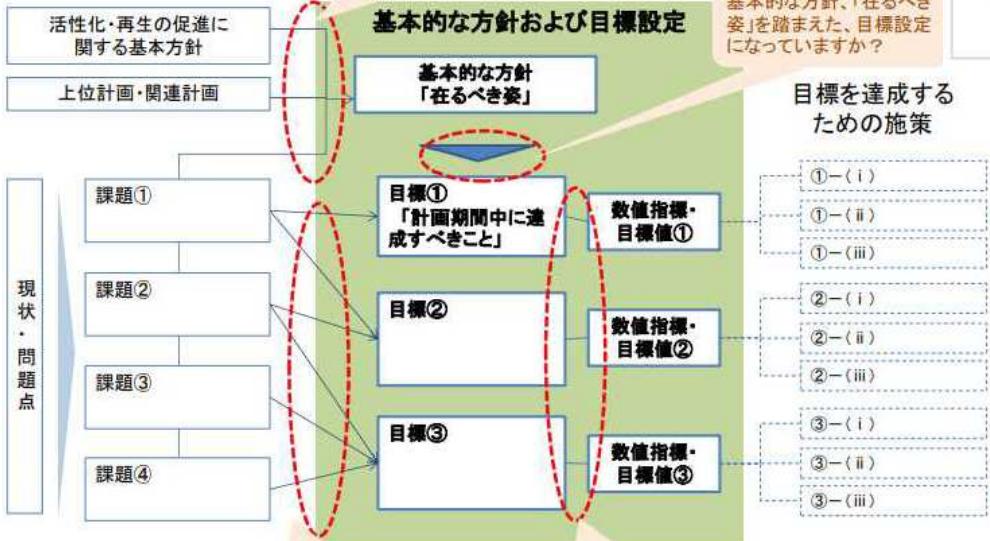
活性化・再生の促進に関する基本方針

上位計画・関連計画

基本的な方針および目標設定

基本的な方針、「在るべき姿」を踏まえた、目標設定になっていますか？

基本的な方針
「在るべき姿」

目標を達成するための施策

現状・問題点

課題①

課題②

課題③

課題④

目標①
「計画期間中に達成すべきこと」

目標②

目標③

数値指標・目標値①

数値指標・目標値②

数値指標・目標値③

①－（ⅰ）

①－（ⅱ）

①－（ⅲ）

②－（ⅰ）

②－（ⅱ）

②－（ⅲ）

③－（ⅰ）

③－（ⅱ）

③－（ⅲ）